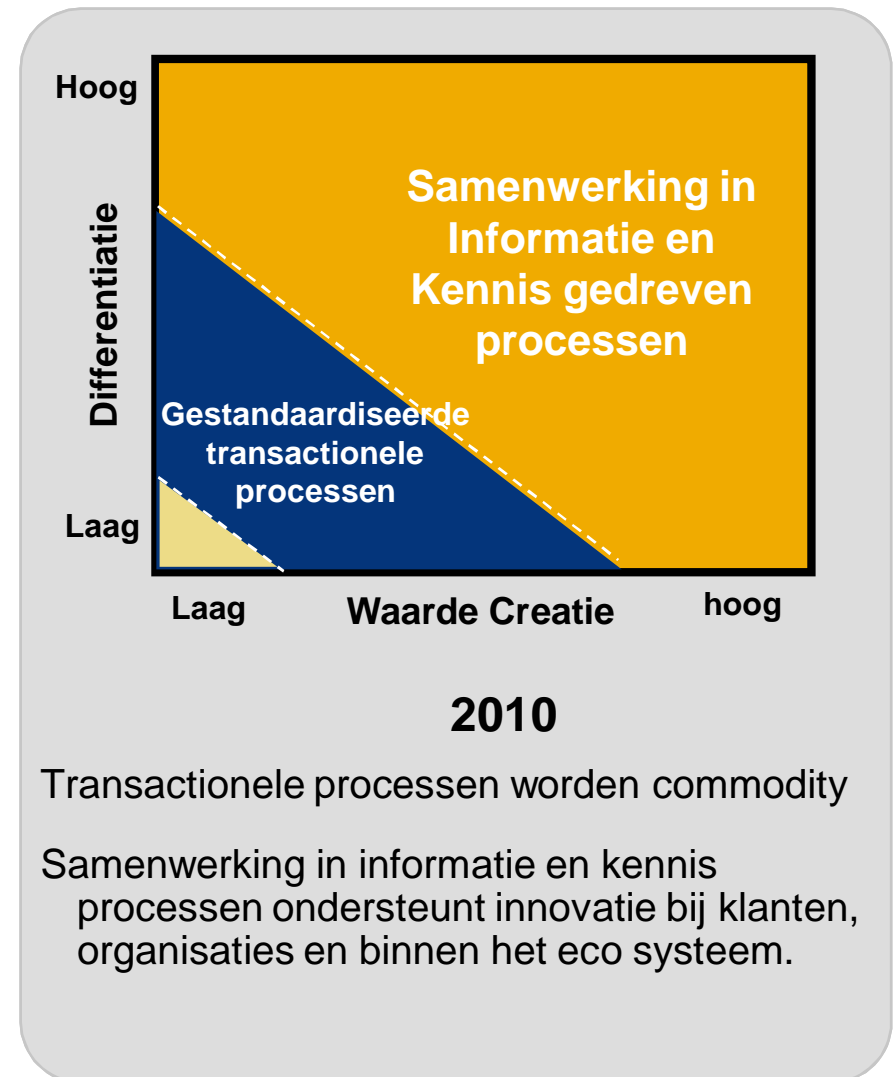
Hoog

Differentiatie

Samenwerking in Informatie en Kennis gedreven processen

Gestandaardiseerde transactionele processen

Laag

Laag

Waarde Creatie

hoog

2010

Transactionele processen worden commodity

Samenwerking in informatie en kennis processen ondersteunt innovatie bij klanten, organisaties en binnen het eco systeem.